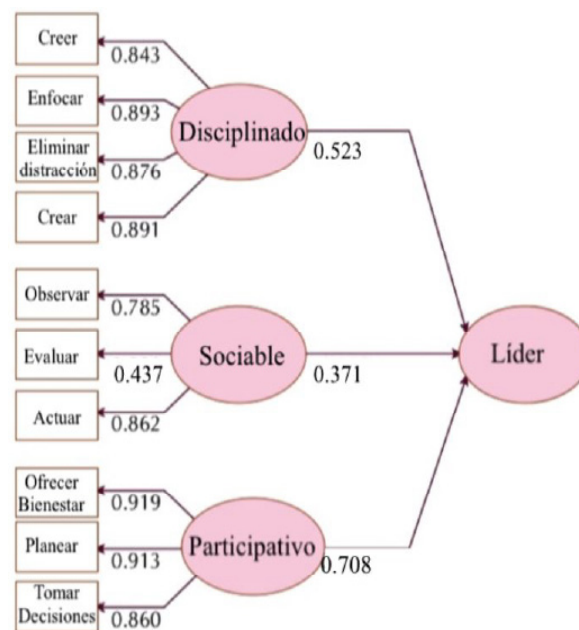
Creer
0.843
Enfocar
0.893
Eliminar distracción
0.876
Crear
0.891
Disciplinado
0.523
Observar
0.785
Evaluar
0.437
Actuar
0.862
Sociable
0.371
Líder
Ofrecer Bienestar
0.919
Planear
0.913
Tomar Decisiones
0.860
Participativo
0.708